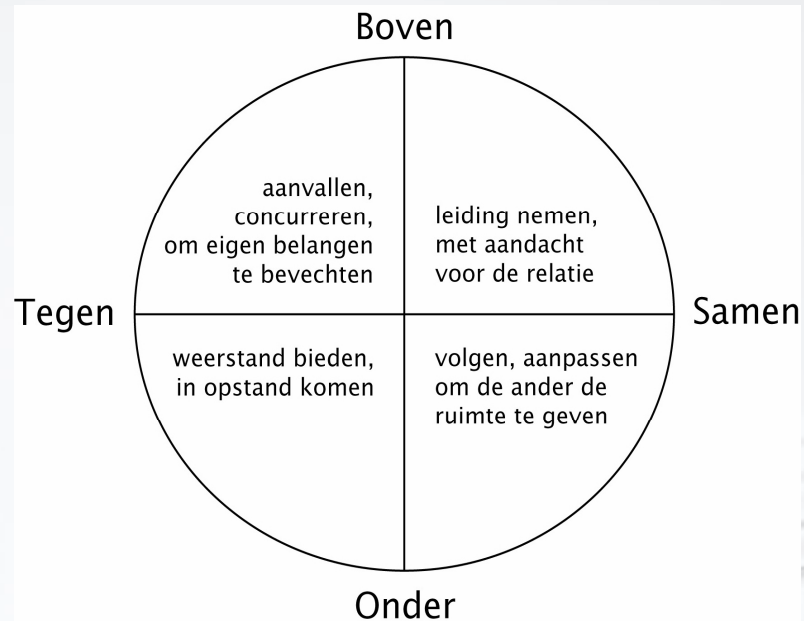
Boven

aanvallen, concurreren, om eigen belangen te bevechten

leiding nemen, met aandacht voor de relatie

Tegen

Samen

weerstand bieden, in opstand komen

volgen, aanpassen om de ander de ruimte te geven

Onder